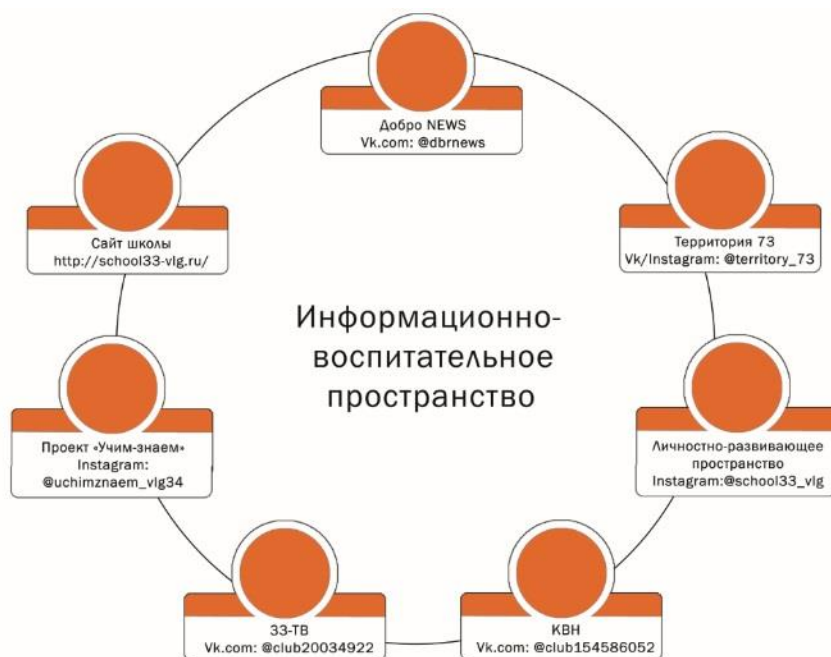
Добро NEWS
Vk.com: @dbrnews

Сайт школы
http://school33-vlg.ru/

Территория 73
Vk/Instagram: @territory_73

Информационно-воспитательное пространство

Проект «Учим-знаем»
Instagram:
@uchimznaem_vlg34

Личностно-развивающее пространство
Instagram:@school33_vlg

33-ТВ
Vk.com: @club20034922

КВН
Vk.com: @club154586052